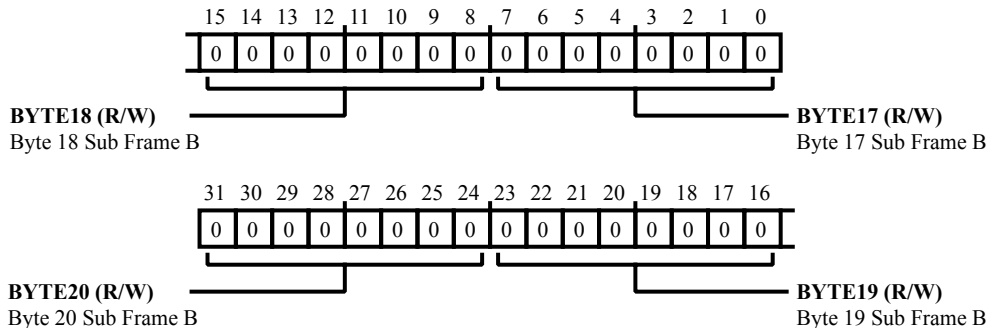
15 14 13 12 11 10 9 8 7 6 5 4 3 2 1 0

| 0 | 0 | 0 | 0 | 0 | 0 | 0 | 0 | 0 | 0 | 0 | 0 | 0 | 0 | 0 | 0 |
|---|---|---|---|---|---|---|---|---|---|---|---|---|---|---|---|

**BYTE18 (R/W)**
Byte 18 Sub Frame B

**BYTE17 (R/W)**
Byte 17 Sub Frame B

31 30 29 28 27 26 25 24 23 22 21 20 19 18 17 16

| 0 | 0 | 0 | 0 | 0 | 0 | 0 | 0 | 0 | 0 | 0 | 0 | 0 | 0 | 0 | 0 |
|---|---|---|---|---|---|---|---|---|---|---|---|---|---|---|---|

**BYTE20 (R/W)**
Byte 20 Sub Frame B

**BYTE19 (R/W)**
Byte 19 Sub Frame B